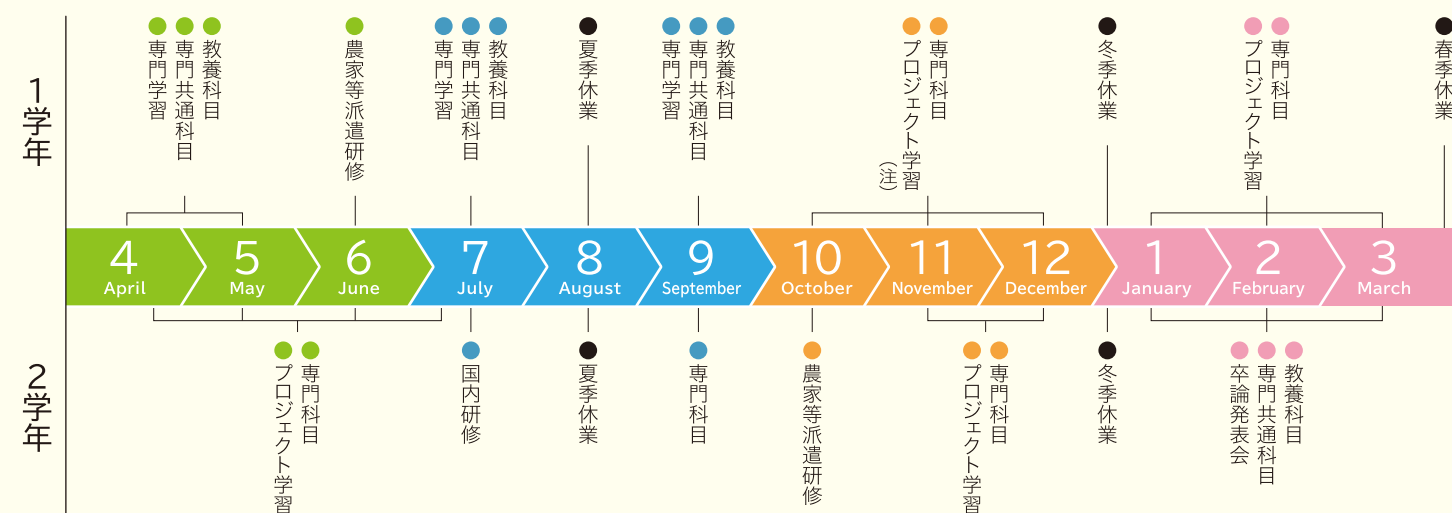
1学年

教養科目
専門共通科目
専門学習

農家等派遣研修

教養科目
専門共通科目
専門学習

夏季休業

教養科目
専門共通科目
専門学習

専門科目
プロジェクト学習（注）

冬季休業

専門科目
プロジェクト学習

春季休業

4 April
5 May
6 June
7 July
8 August
9 September
10 October
11 November
12 December
1 January
2 February
3 March

2学年

専門科目
プロジェクト学習

国内研修

夏季休業

専門科目

農家等派遣研修

専門科目
プロジェクト学習

冬季休業

教養科目
専門共通科目
卒論発表会